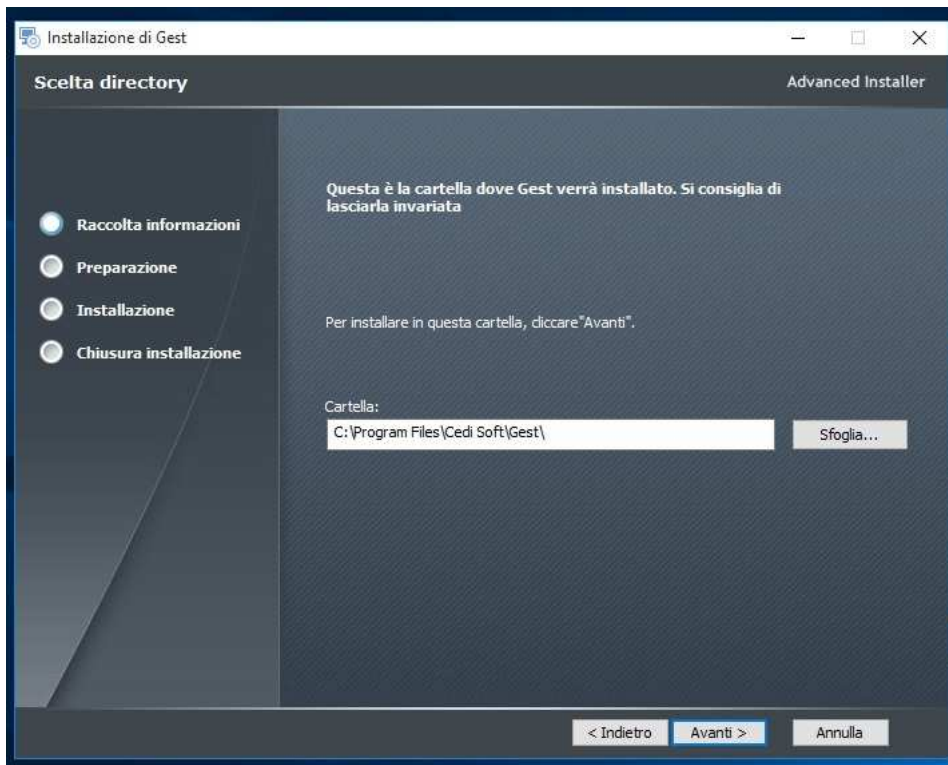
Installazione di Gest

Scelta directory

Advanced Installer

Raccolta informazioni

Preparazione

Installazione

Chiusura installazione

Questa è la cartella dove Gest verrà installato. Si consiglia di lasciarla invariata

Per installare in questa cartella, cliccare"Avanti".

Cartella:

C:\Program Files\Cedi Soft\Gest\

Sfoglia...

< Indietro

Avanti >

Annulla